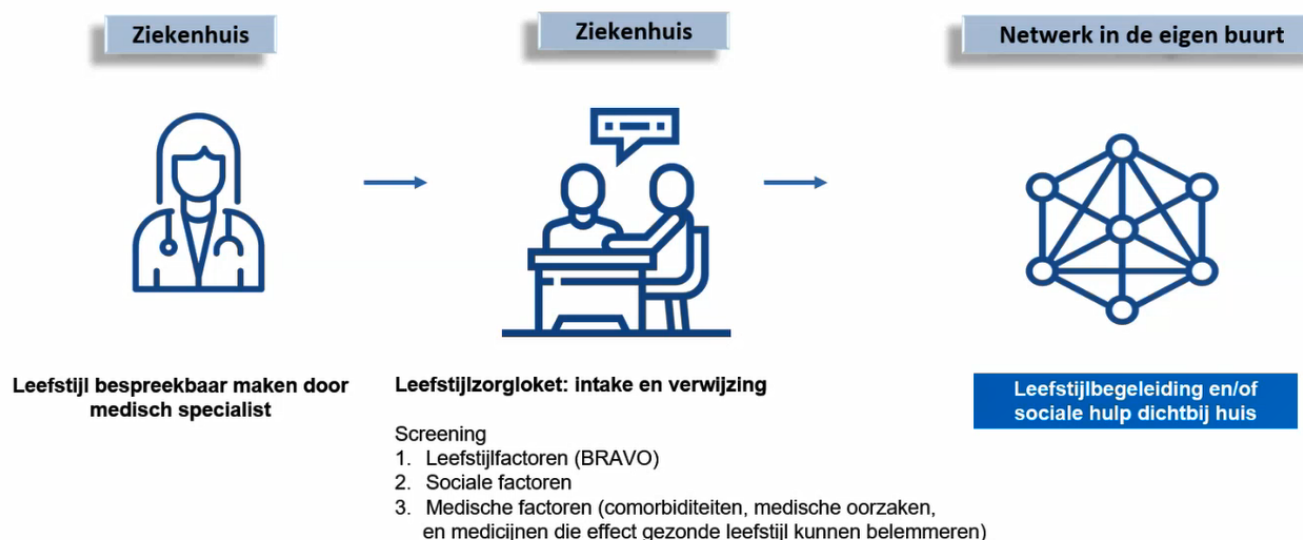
Ziekenhuis

Ziekenhuis

Netwerk in de eigen buurt

Leefstijl bespreekbaar maken door medisch specialist

Leefstijlzorgloket: intake en verwijzing

Screening
1. Leefstijlfactoren (BRAVO)
2. Sociale factoren
3. Medische factoren (comorbiditeiten, medische oorzaken, en medicijnen die effect gezonde leefstijl kunnen belemmeren)

Leefstijlbegeleiding en/of sociale hulp dichtbij huis